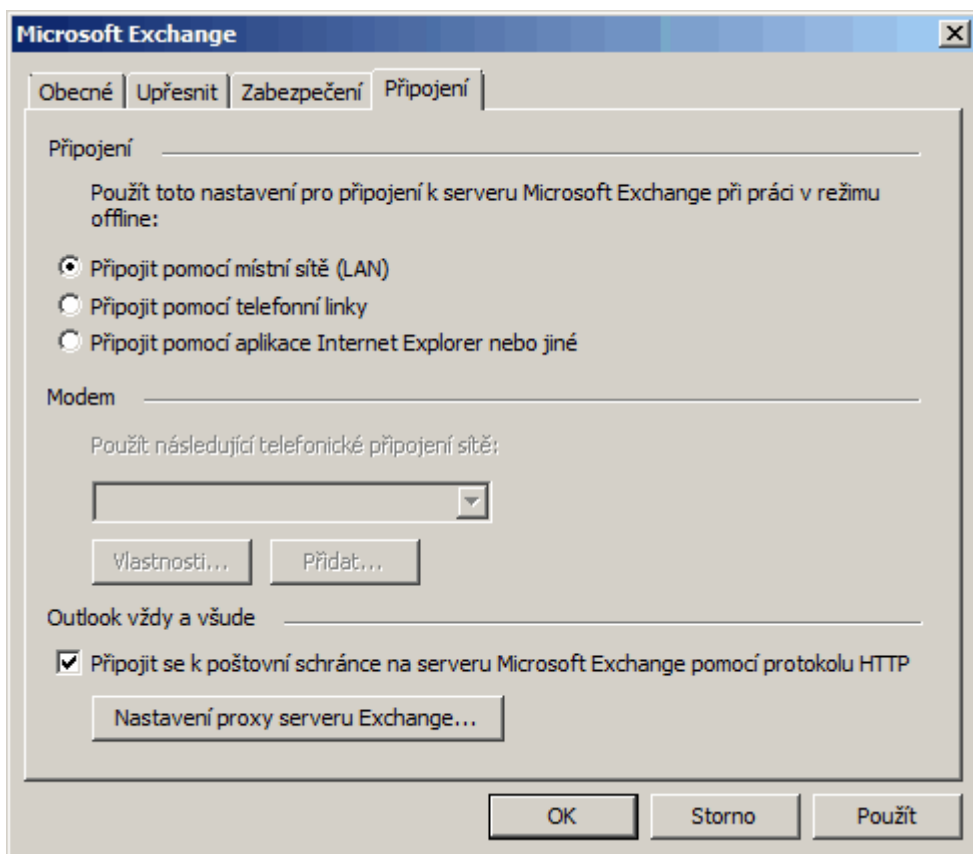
Microsoft Exchange

Obecné | Upřesnit | Zabezpečení | Připojení

Připojení

Použít toto nastavení pro připojení k serveru Microsoft Exchange při práci v režimu offline:

Připojit pomocí místní sítě (LAN)
Připojit pomocí telefonní linky
Připojit pomocí aplikace Internet Explorer nebo jiné

Modem

Použít následující telefonické připojení sítě:

Vlastnosti... | Přidat...

Outlook vždy a všude

Připojit se k poštovní schránce na serveru Microsoft Exchange pomocí protokolu HTTP

Nastavení proxy serveru Exchange...

OK | Storno | Použít